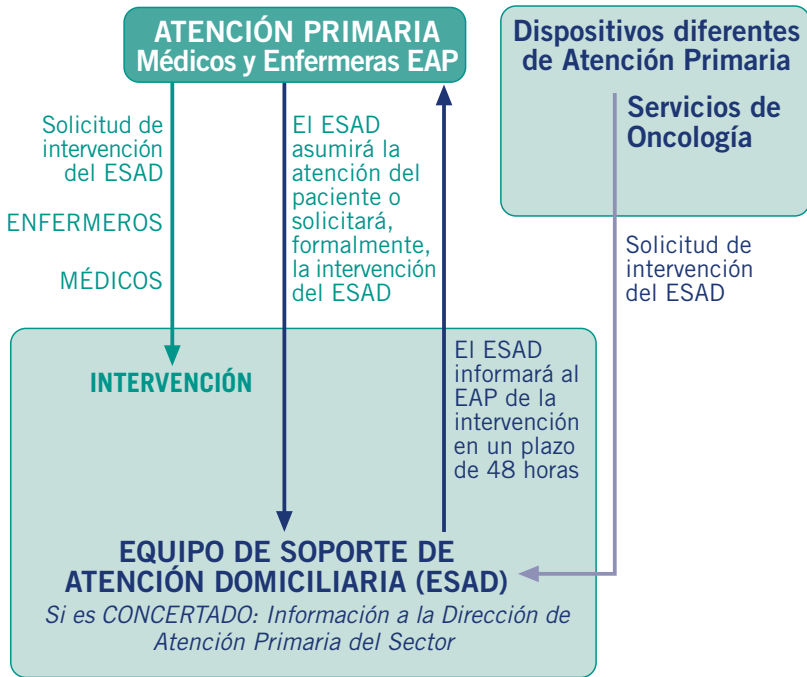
ATENCIÓN PRIMARIA
Médicos y Enfermeras EAP

Dispositivos diferentes de Atención Primaria

Servicios de Oncología

Solicitud de intervención del ESAD

ENFERMEROS

MÉDICOS

El ESAD asumirá la atención del paciente o solicitará, formalmente, la intervención del ESAD

Solicitud de intervención del ESAD

INTERVENCIÓN

El ESAD informará al EAP de la intervención en un plazo de 48 horas

EQUIPO DE SOPORTE DE ATENCIÓN DOMICILIARIA (ESAD)
Si es CONCERTADO: Información a la Dirección de Atención Primaria del Sector